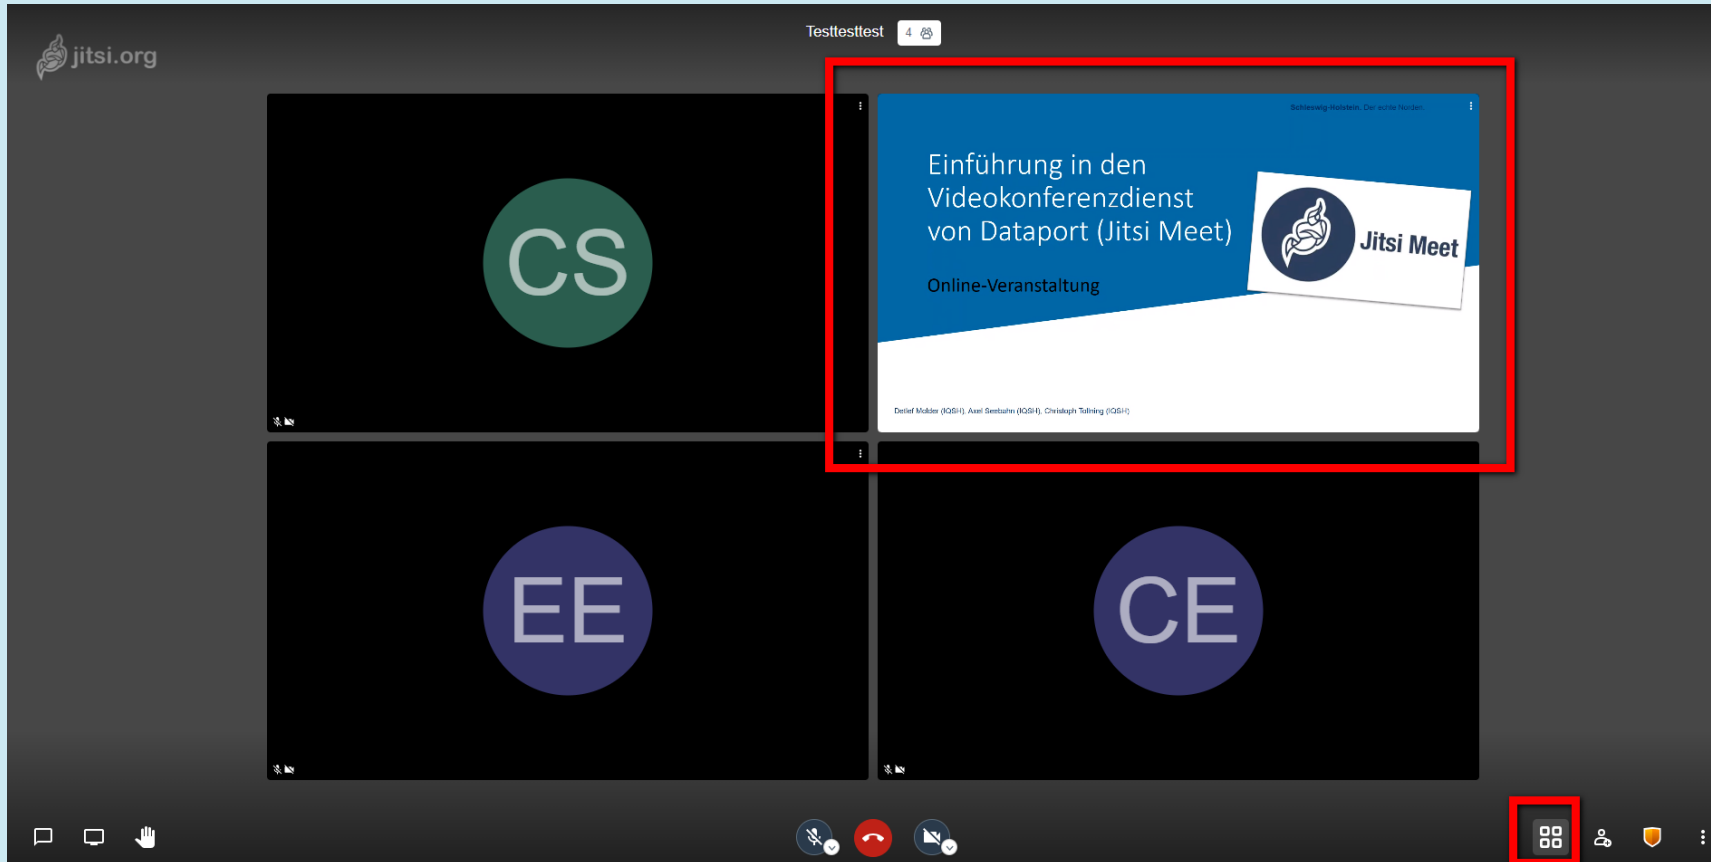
jitsi.org

Testtesttest 4

CS

Schleswig-Holstein. Der echte Norden.

Einführung in den Videokonferenzdienst von Dataport (Jitsi Meet)

Online-Veranstaltung

Jitsi Meet

Detlef Molder (IQSH), Axel Seebuhn (IQSH), Christoph Tolning (IQSH)

EE

CE